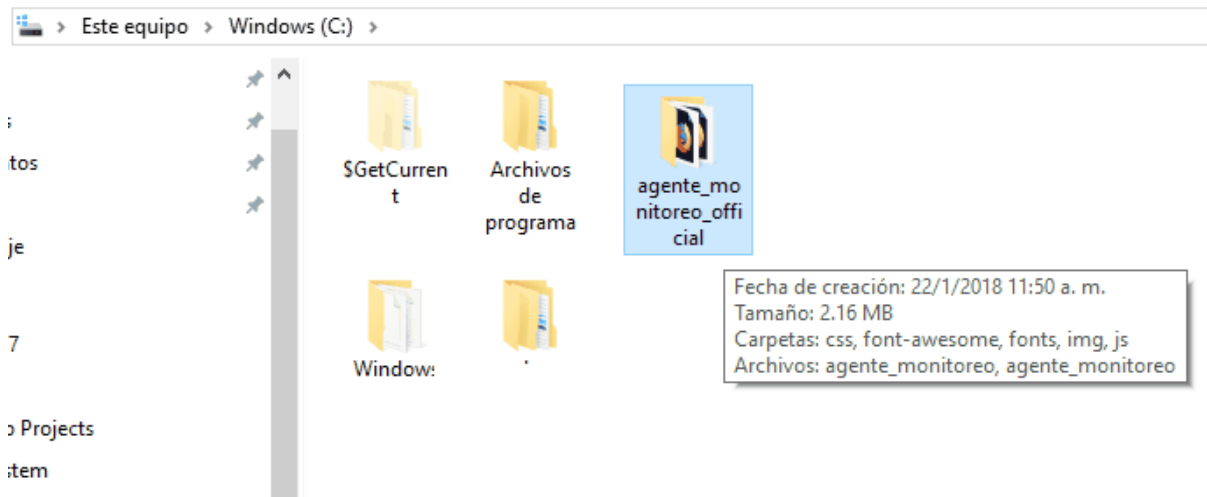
> Este equipo > Windows (C:) >

;
tos

je

7

Projects
stem

$GetCurrent

Archivos de programa

agente_monitoreo_official

Windows

Fecha de creación: 22/1/2018 11:50 a. m.
Tamaño: 2.16 MB
Carpetas: css, font-awesome, fonts, img, js
Archivos: agente_monitoreo, agente_monitoreo